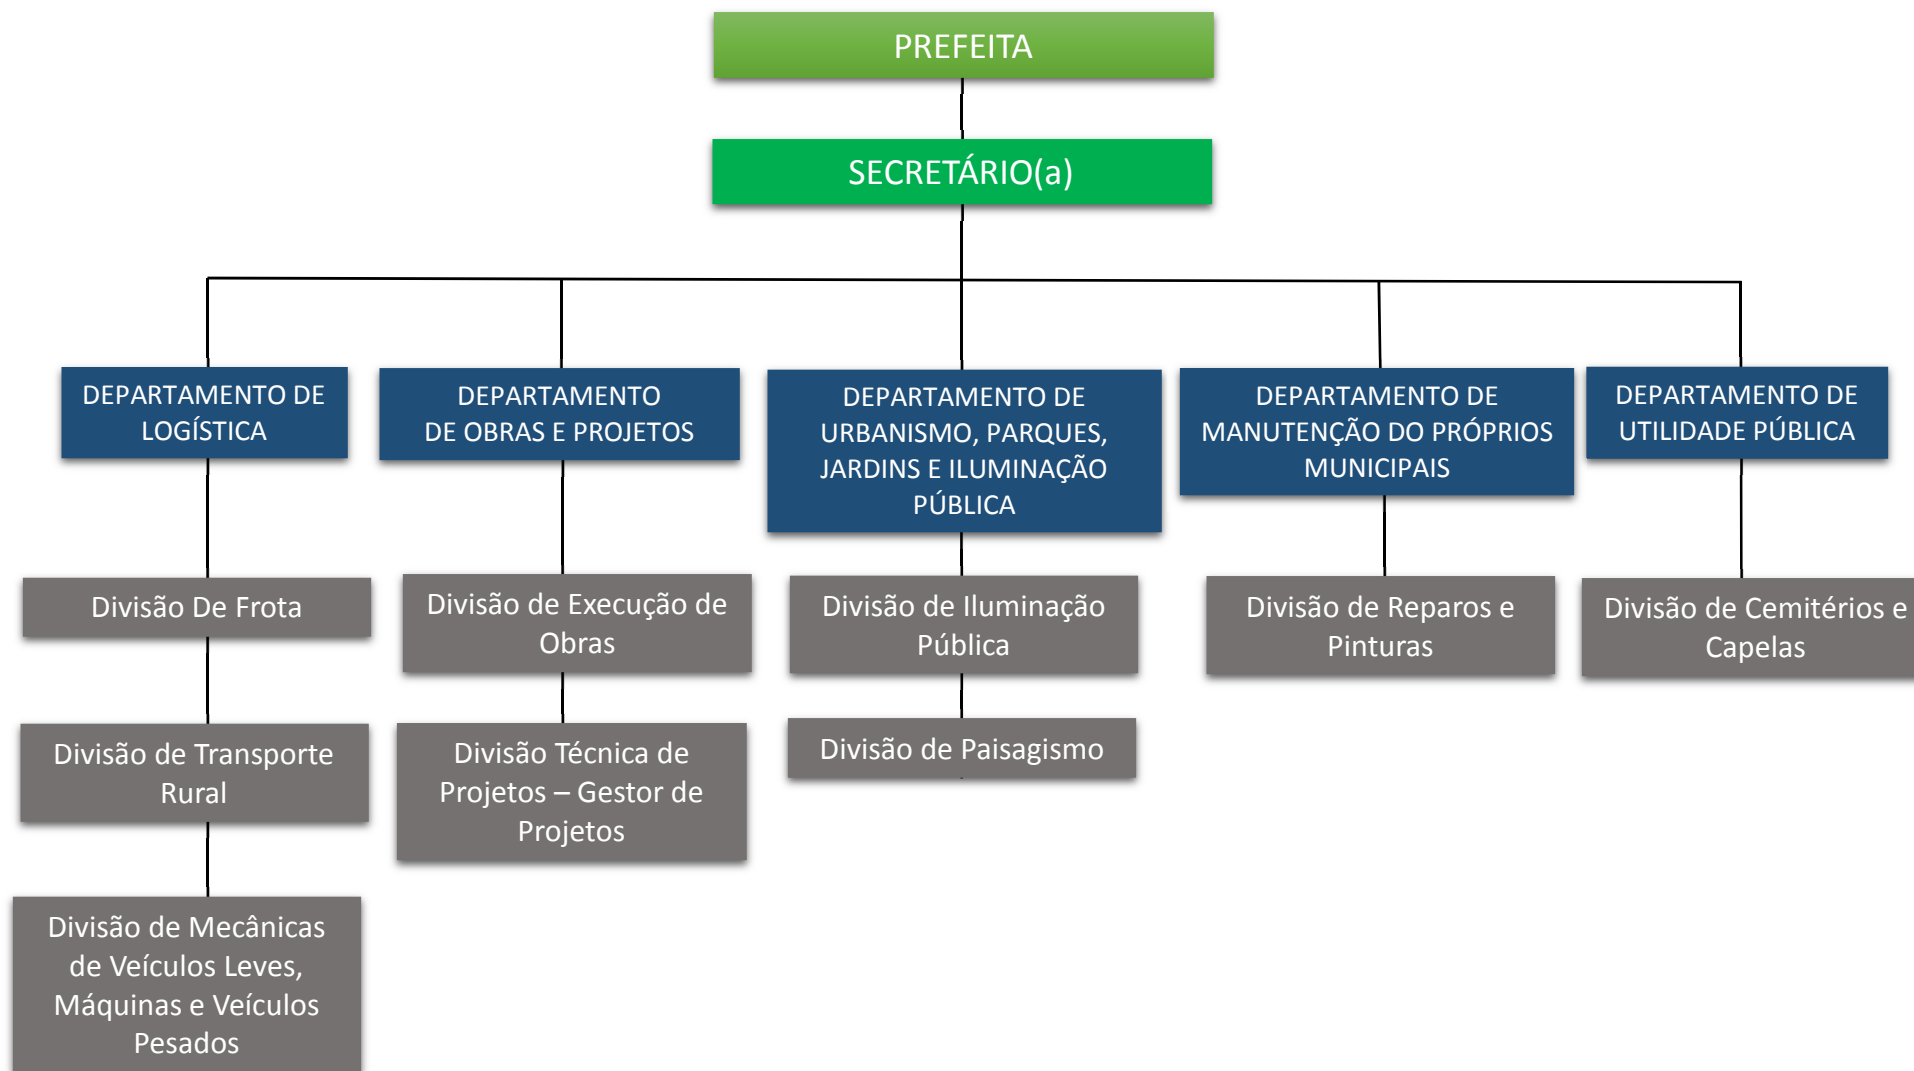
PREFEITA

SECRETÁRIO(a)

DEPARTAMENTO DE LOGÍSTICA

Divisão De Frota

Divisão de Transporte Rural

Divisão de Mecânicas de Veículos Leves, Máquinas e Veículos Pesados

DEPARTAMENTO DE OBRAS E PROJETOS

Divisão de Execução de Obras

Divisão Técnica de Projetos – Gestor de Projetos

DEPARTAMENTO DE URBANISMO, PARQUES, JARDINS E ILUMINAÇÃO PÚBLICA

Divisão de Iluminação Pública

Divisão de Paisagismo

DEPARTAMENTO DE MANUTENÇÃO DO PRÓPRIOS MUNICIPAIS

Divisão de Reparos e Pinturas

DEPARTAMENTO DE UTILIDADE PÚBLICA

Divisão de Cemitérios e Capelas